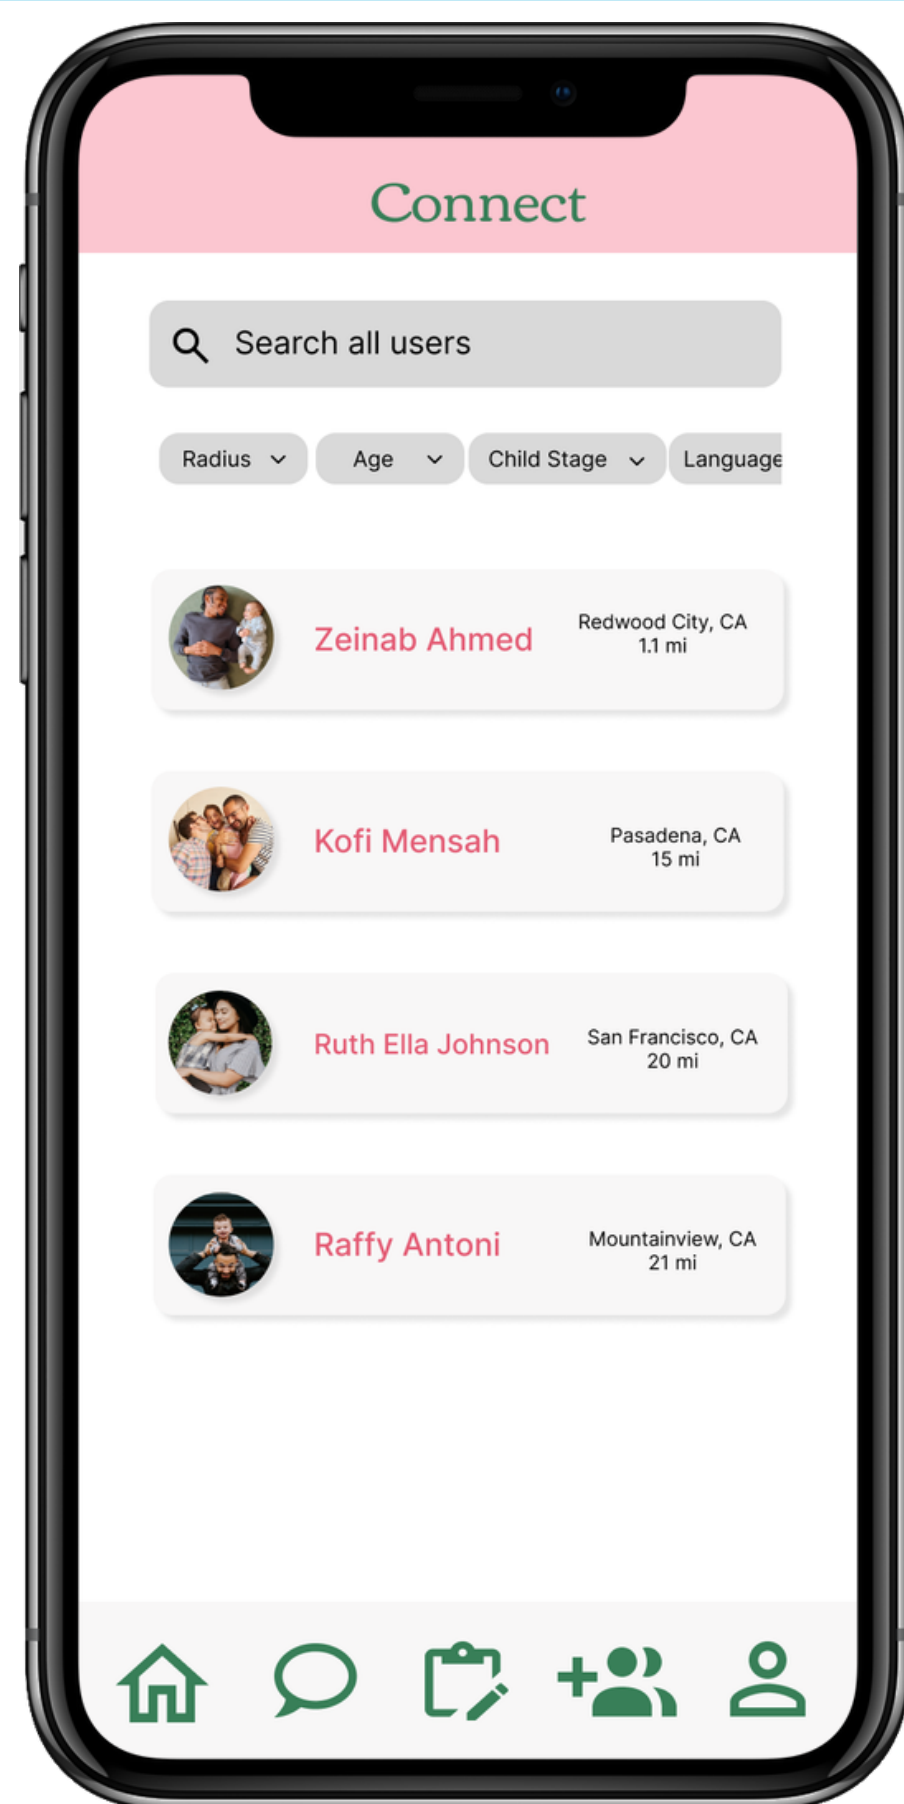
Connect

Search all users

Radius

Age

Child Stage

Language

Zeinab Ahmed
Redwood City, CA
1.1 mi

Kofi Mensah
Pasadena, CA
15 mi

Ruth Ella Johnson
San Francisco, CA
20 mi

Raffy Antoni
Mountainview, CA
21 mi